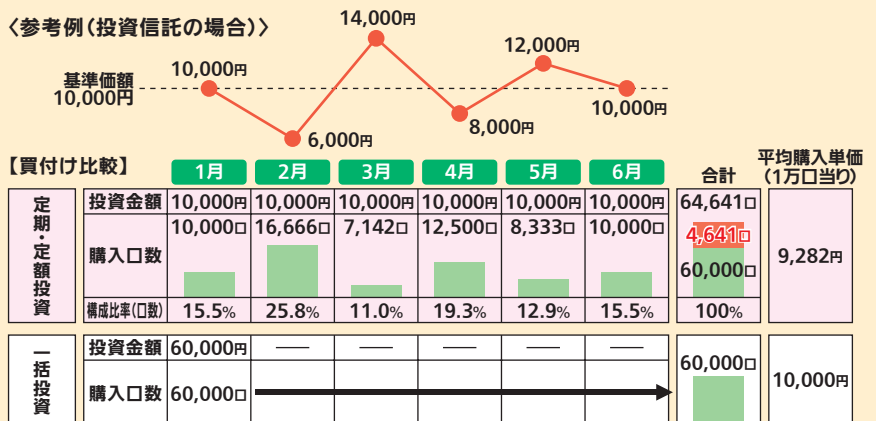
〈参考例（投資信託の場合）〉

基準価額 10,000円

10,000円　6,000円　14,000円　8,000円　12,000円　10,000円

【買付け比較】

| | | 1月 | 2月 | 3月 | 4月 | 5月 | 6月 | 合計 | 平均購入単価（1万口当り） |
|---|---|---|---|---|---|---|---|---|---|
| 定期・定額投資 | 投資金額 | 10,000円 | 10,000円 | 10,000円 | 10,000円 | 10,000円 | 10,000円 | 64,641口 | 9,282円 |
| | 購入口数 | 10,000口 | 16,666口 | 7,142口 | 12,500口 | 8,333口 | 10,000口 | 4,641口 60,000口 | |
| | 構成比率（口数） | 15.5% | 25.8% | 11.0% | 19.3% | 12.9% | 15.5% | 100% | |
| 一括投資 | 投資金額 | 60,000円 | —— | —— | —— | —— | —— | 60,000口 | 10,000円 |
| | 購入口数 | 60,000口 | | | | | | | |